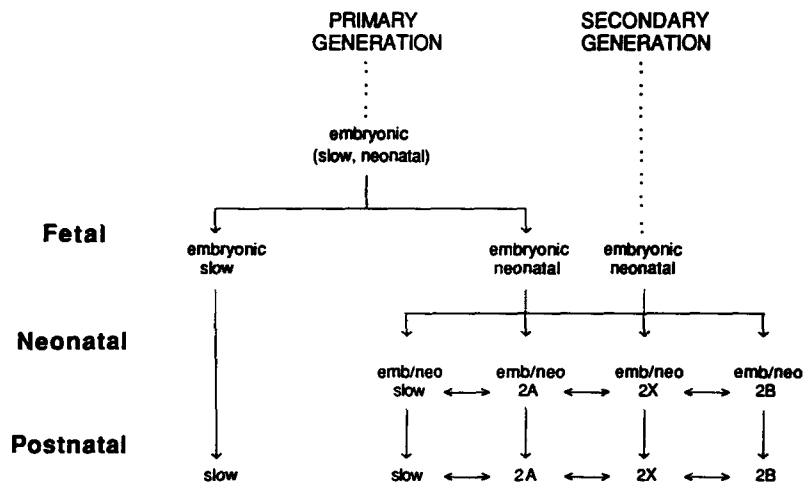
PRIMARY GENERATION

SECONDARY GENERATION

embryonic (slow, neonatal)

Fetal

embryonic slow

embryonic neonatal

embryonic neonatal

Neonatal

emb/neo slow

emb/neo 2A

emb/neo 2X

emb/neo 2B

Postnatal

slow

slow

2A

2X

2B